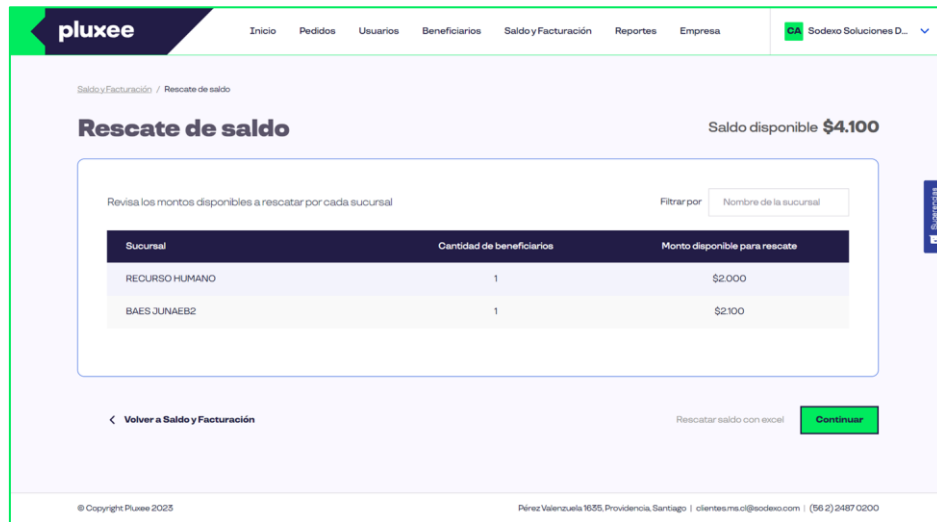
pluxee

Inicio Pedidos Usuarios Beneficiarios Saldo y Facturación Reportes Empresa

CA Sodexo Soluciones D...

Saldo y Facturación / Rescate de saldo

Rescate de saldo

Saldo disponible $4.100

Revisa los montos disponibles a rescatar por cada sucursal

Filtrar por Nombre de la sucursal

| Sucursal | Cantidad de beneficiarios | Monto disponible para rescate |
|---|---|---|
| RECURSO HUMANO | 1 | $2.000 |
| BAES JUNAEB2 | 1 | $2.100 |

Sugerencias

Volver a Saldo y Facturación

Rescatar saldo con excel

Continuar

© Copyright Pluxee 2023

Pérez Valenzuela 1635, Providencia, Santiago | clientes.ms.cl@sodexo.com | (56 2) 2487 0200